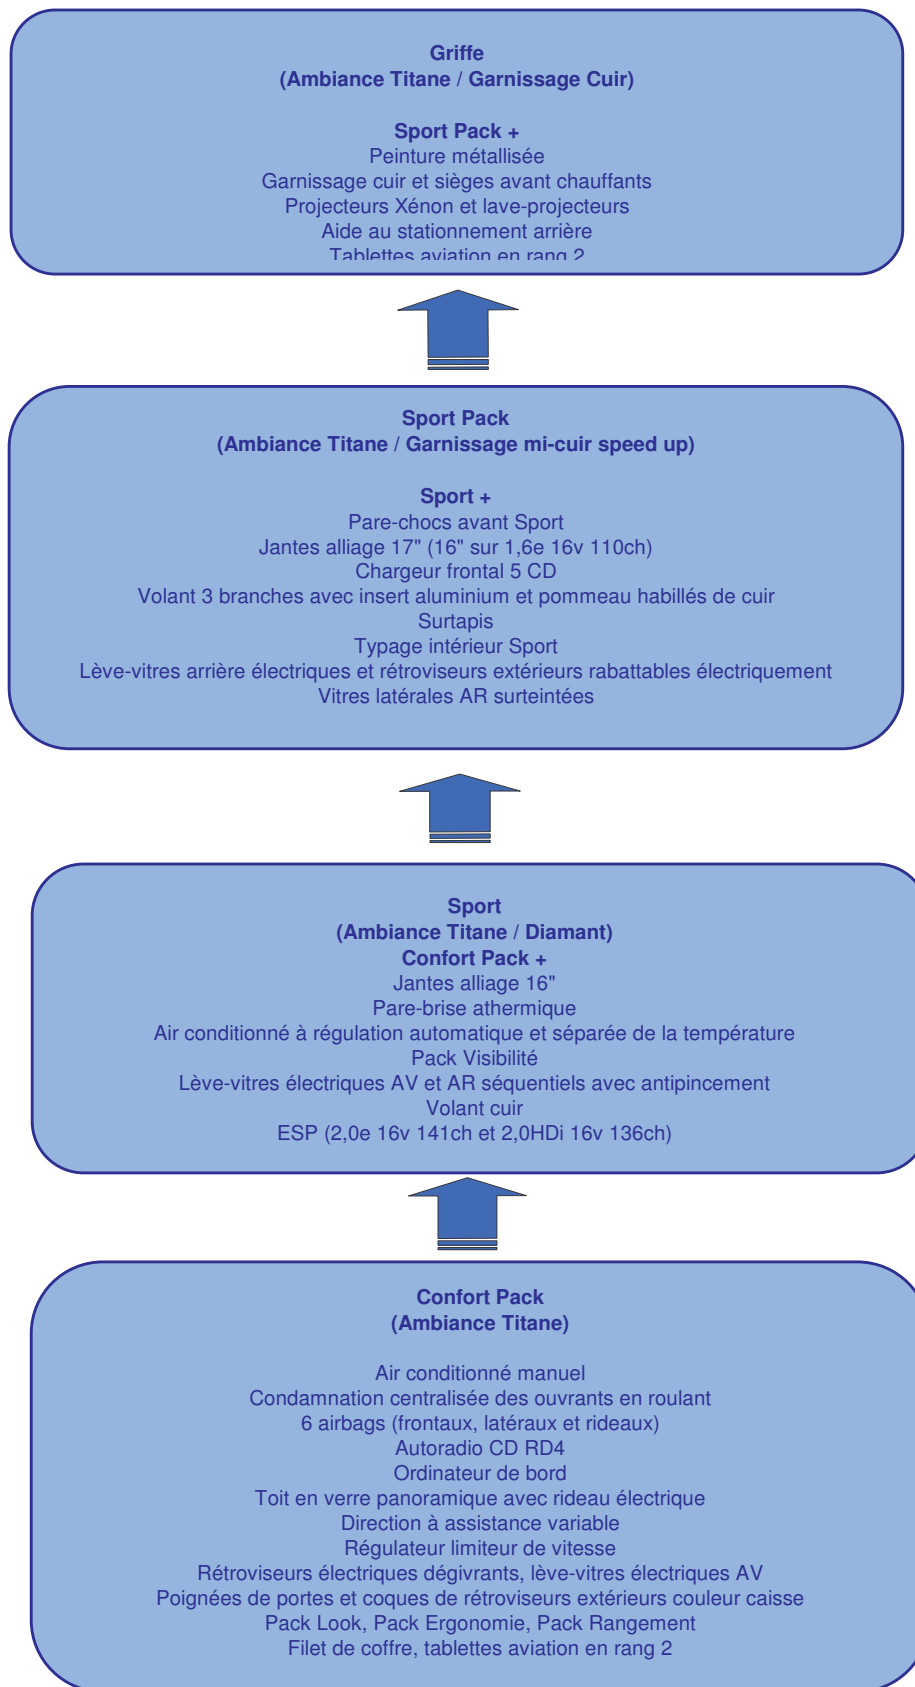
Griffe
(Ambiance Titane / Garnissage Cuir)

Sport Pack +
Peinture métallisée
Garnissage cuir et sièges avant chauffants
Projecteurs Xénon et lave-projecteurs
Aide au stationnement arrière
Tablettes aviation en rang 2

Sport Pack
(Ambiance Titane / Garnissage mi-cuir speed up)

Sport +
Pare-chocs avant Sport
Jantes alliage 17" (16" sur 1,6e 16v 110ch)
Chargeur frontal 5 CD
Volant 3 branches avec insert aluminium et pommeau habillés de cuir
Surtapis
Typage intérieur Sport
Lève-vitres arrière électriques et rétroviseurs extérieurs rabattables électriquement
Vitres latérales AR surteintées

Sport
(Ambiance Titane / Diamant)
Confort Pack +
Jantes alliage 16"
Pare-brise athermique
Air conditionné à régulation automatique et séparée de la température
Pack Visibilité
Lève-vitres électriques AV et AR séquentiels avec antipincement
Volant cuir
ESP (2,0e 16v 141ch et 2,0HDi 16v 136ch)

Confort Pack
(Ambiance Titane)

Air conditionné manuel
Condamnation centralisée des ouvrants en roulant
6 airbags (frontaux, latéraux et rideaux)
Autoradio CD RD4
Ordinateur de bord
Toit en verre panoramique avec rideau électrique
Direction à assistance variable
Régulateur limiteur de vitesse
Rétroviseurs électriques dégivrants, lève-vitres électriques AV
Poignées de portes et coques de rétroviseurs extérieurs couleur caisse
Pack Look, Pack Ergonomie, Pack Rangement
Filet de coffre, tablettes aviation en rang 2